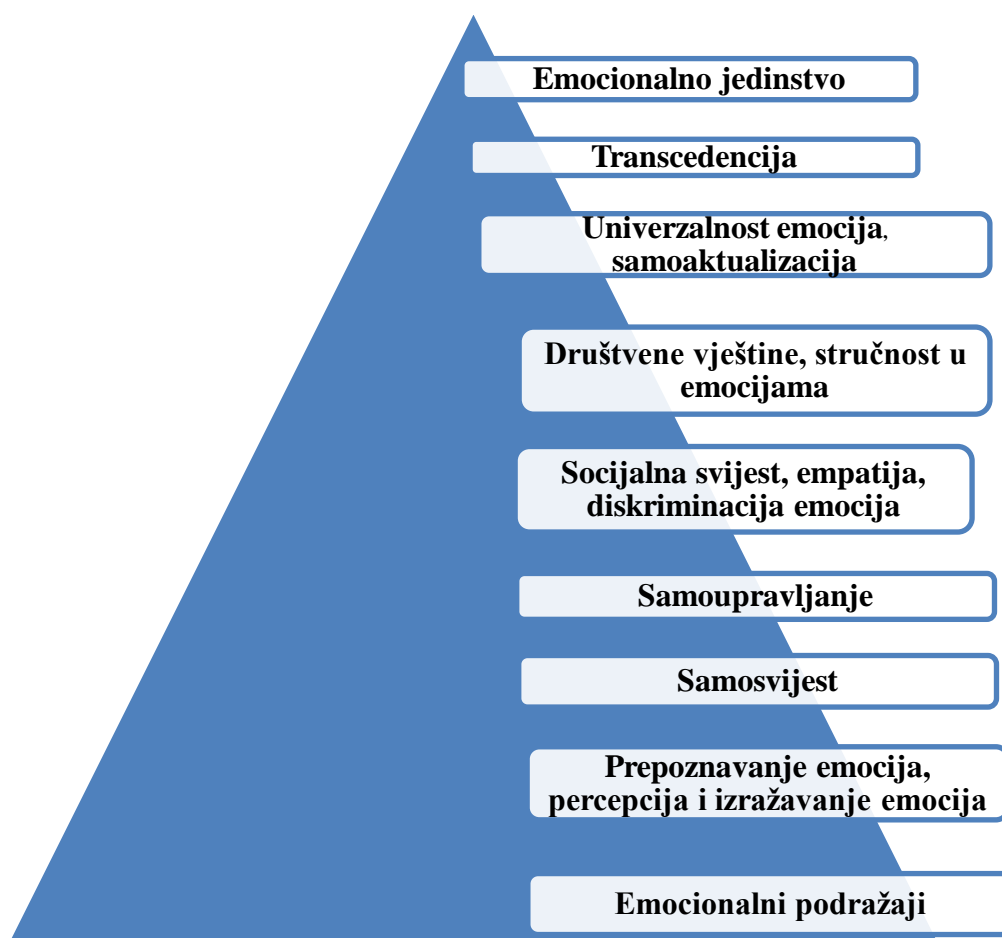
Emocionalno jedinstvo

Transcedencija

Univerzalnost emocija, samoaktualizacija

Društvene vještine, stručnost u emocijama

Socijalna svijest, empatija, diskriminacija emocija

Samoupravljanje

Samosvijest

Prepoznavanje emocija, percepcija i izražavanje emocija

Emocionalni podražaji